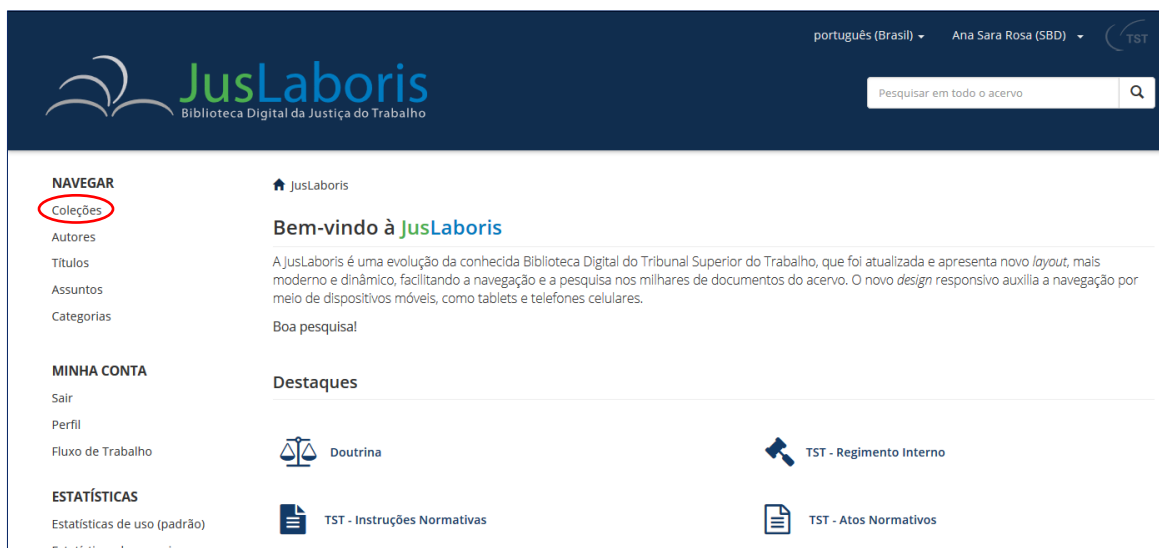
português (Brasil) ▾   Ana Sara Rosa (SBD) ▾   TST

JusLaboris
Biblioteca Digital da Justiça do Trabalho

Pesquisar em todo o acervo

NAVEGAR
Coleções
Autores
Títulos
Assuntos
Categorias

MINHA CONTA
Sair
Perfil
Fluxo de Trabalho

ESTATÍSTICAS
Estatísticas de uso (padrão)
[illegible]

JusLaboris

Bem-vindo à JusLaboris

A JusLaboris é uma evolução da conhecida Biblioteca Digital do Tribunal Superior do Trabalho, que foi atualizada e apresenta novo *layout*, mais moderno e dinâmico, facilitando a navegação e a pesquisa nos milhares de documentos do acervo. O novo *design* responsivo auxilia a navegação por meio de dispositivos móveis, como tablets e telefones celulares.

Boa pesquisa!

Destaques

Doutrina
TST - Regimento Interno
TST - Instruções Normativas
TST - Atos Normativos